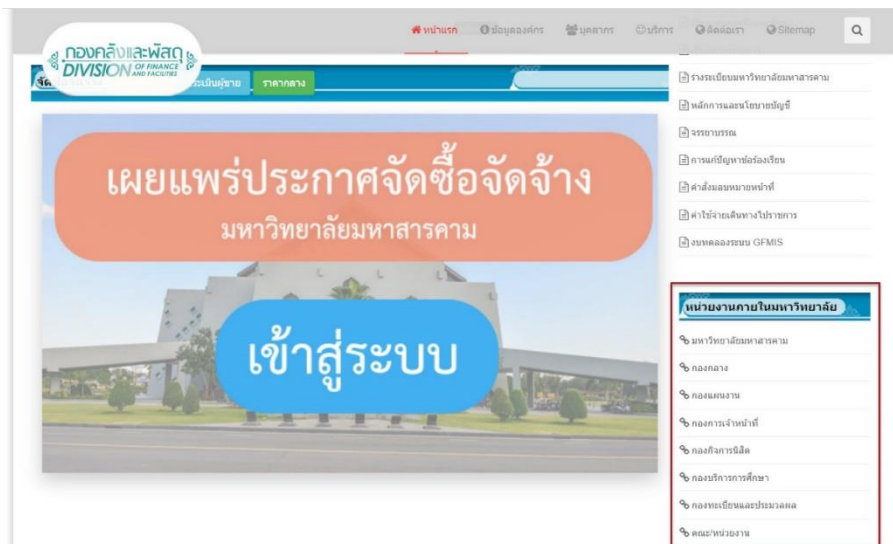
กองคลังและพัสดุ DIVISION OF FINANCE AND FACILITIES

หน้าแรก ข้อมูลองค์กร บุคลากร บริการ ติดต่อเรา Sitemap

ประเมินผู้ขาย ราคากลาง

เผยแพร่ประกาศจัดซื้อจัดจ้าง
มหาวิทยาลัยมหาสารคาม

เข้าสู่ระบบ

ร่างระเบียบมหาวิทยาลัยมหาสารคาม
หลักการและนโยบายบัญชี
จรรยาบรรณ
การแก้ปัญหาข้อร้องเรียน
คำสั่งมอบหมายหน้าที่
ค่าใช้จ่ายเดินทางไปราชการ
งบทดลองระบบ GFMIS

หน่วยงานภายในมหาวิทยาลัย
มหาวิทยาลัยมหาสารคาม
กองกลาง
กองแผนงาน
กองการเจ้าหน้าที่
กองกิจการนิสิต
กองบริการการศึกษา
กองทะเบียนและประมวลผล
คณะ/หน่วยงาน